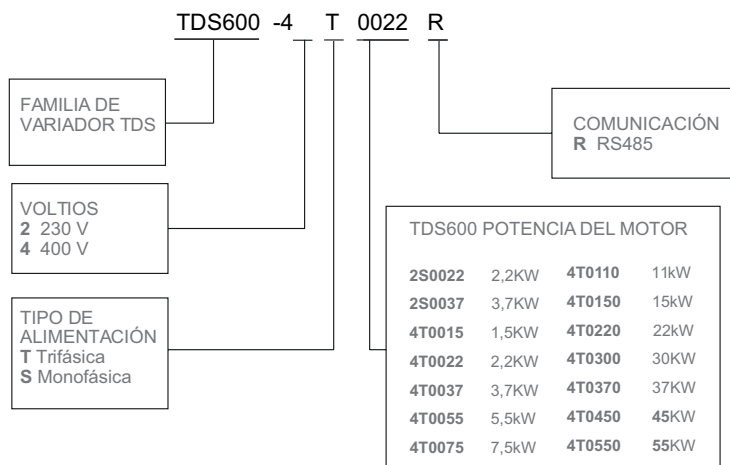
TDS600 -4 T 0022 R

FAMILIA DE VARIADOR TDS

COMUNICACIÓN
**R** RS485

VOLTIOS
**2** 230 V
**4** 400 V

TDS600 POTENCIA DEL MOTOR

| | | | |
|---|---|---|---|
| **2S0022** | 2,2KW | **4T0110** | 11kW |
| **2S0037** | 3,7KW | **4T0150** | 15kW |
| **4T0015** | 1,5KW | **4T0220** | 22kW |
| **4T0022** | 2,2KW | **4T0300** | 30KW |
| **4T0037** | 3,7KW | **4T0370** | 37KW |
| **4T0055** | 5,5kW | **4T0450** | **45**KW |
| **4T0075** | 7,5kW | **4T0550** | **55**KW |

TIPO DE ALIMENTACIÓN
**T** Trifásica
**S** Monofásica